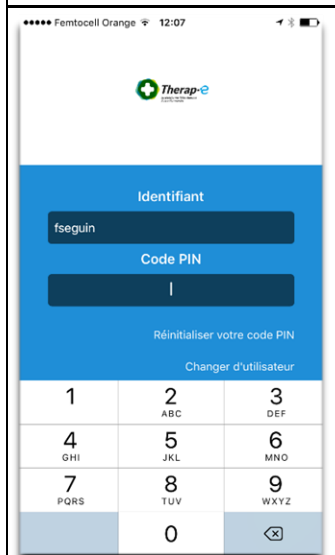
●●●●● Femtocell Orange 12:07

Therap-e
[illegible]

Identifiant

fseguin

Code PIN

Réinitialiser votre code PIN

Changer d'utilisateur

| 1 | 2 ABC | 3 DEF |
|---|---|---|
| 4 GHI | 5 JKL | 6 MNO |
| 7 PQRS | 8 TUV | 9 WXYZ |
| | 0 | |